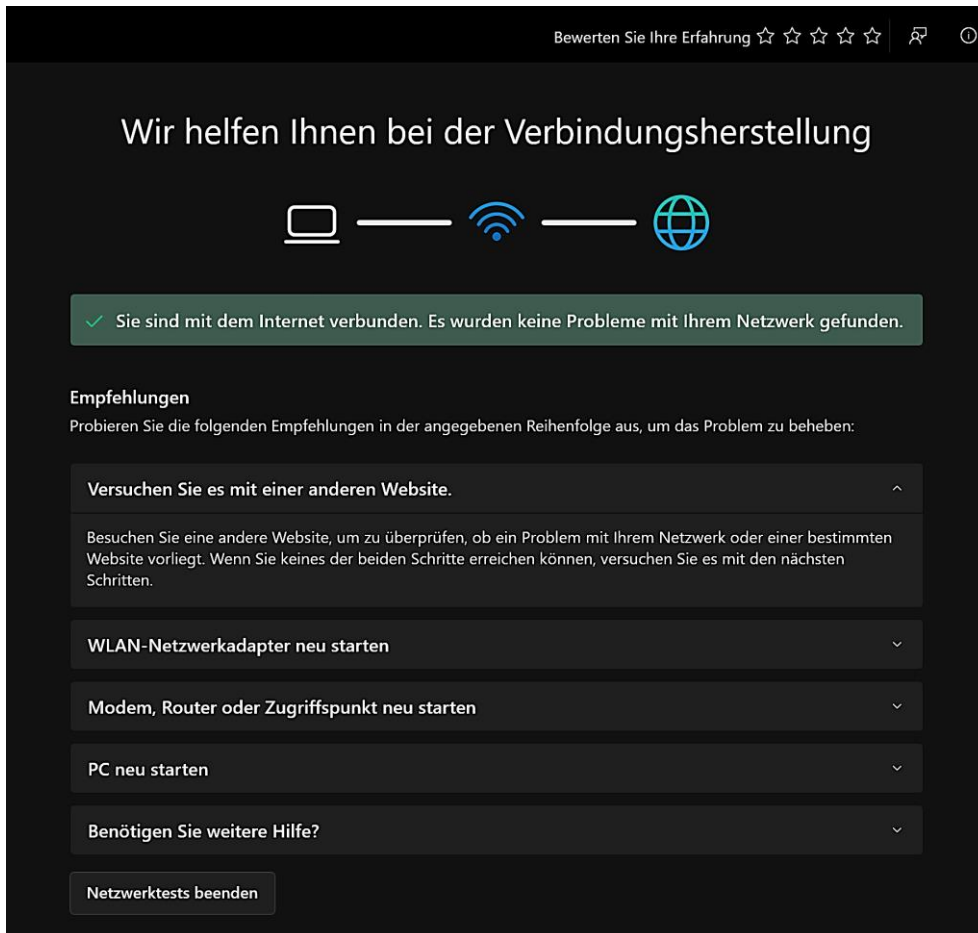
Bewerten Sie Ihre Erfahrung ☆ ☆ ☆ ☆ ☆

Wir helfen Ihnen bei der Verbindungsherstellung

Sie sind mit dem Internet verbunden. Es wurden keine Probleme mit Ihrem Netzwerk gefunden.

Empfehlungen
Probieren Sie die folgenden Empfehlungen in der angegebenen Reihenfolge aus, um das Problem zu beheben:

Versuchen Sie es mit einer anderen Website.

Besuchen Sie eine andere Website, um zu überprüfen, ob ein Problem mit Ihrem Netzwerk oder einer bestimmten Website vorliegt. Wenn Sie keines der beiden Schritte erreichen können, versuchen Sie es mit den nächsten Schritten.

WLAN-Netzwerkadapter neu starten

Modem, Router oder Zugriffspunkt neu starten

PC neu starten

Benötigen Sie weitere Hilfe?

Netzwerktests beenden